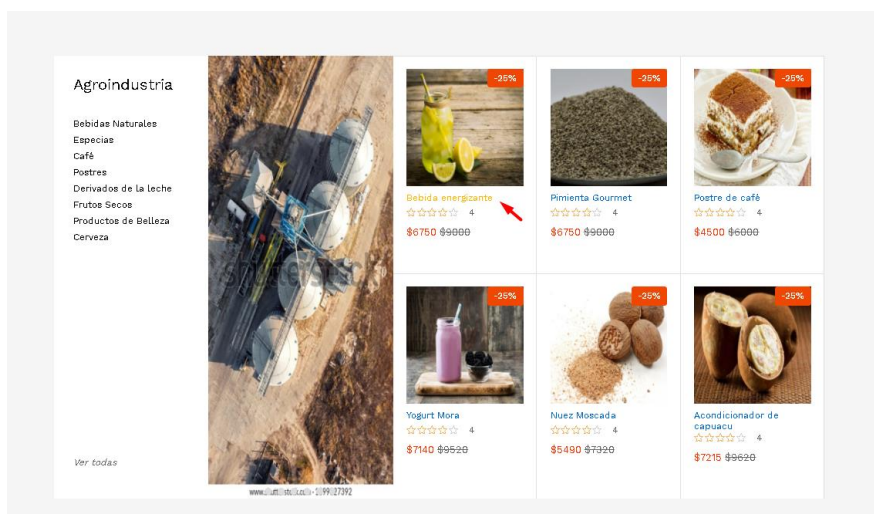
Agroindustria

Bebidas Naturales
Especias
Café
Postres
Derivados de la leche
Frutos Secos
Productos de Belleza
Cerveza

Ver todas

shutterstock
www.shutterstock.com · 1099127392

-25%
Bebida energizante
☆☆☆☆☆ 4
$6750 ~~$9000~~

-25%
Pimienta Gourmet
☆☆☆☆☆ 4
$6750 ~~$9000~~

-25%
Postre de café
☆☆☆☆☆ 4
$4500 ~~$6000~~

-25%
Yogurt Mora
☆☆☆☆☆ 4
$7140 ~~$9520~~

-25%
Nuez Moscada
☆☆☆☆☆ 4
$5490 ~~$7320~~

-25%
Acondicionador de capuacu
☆☆☆☆☆ 4
$7215 ~~$9620~~